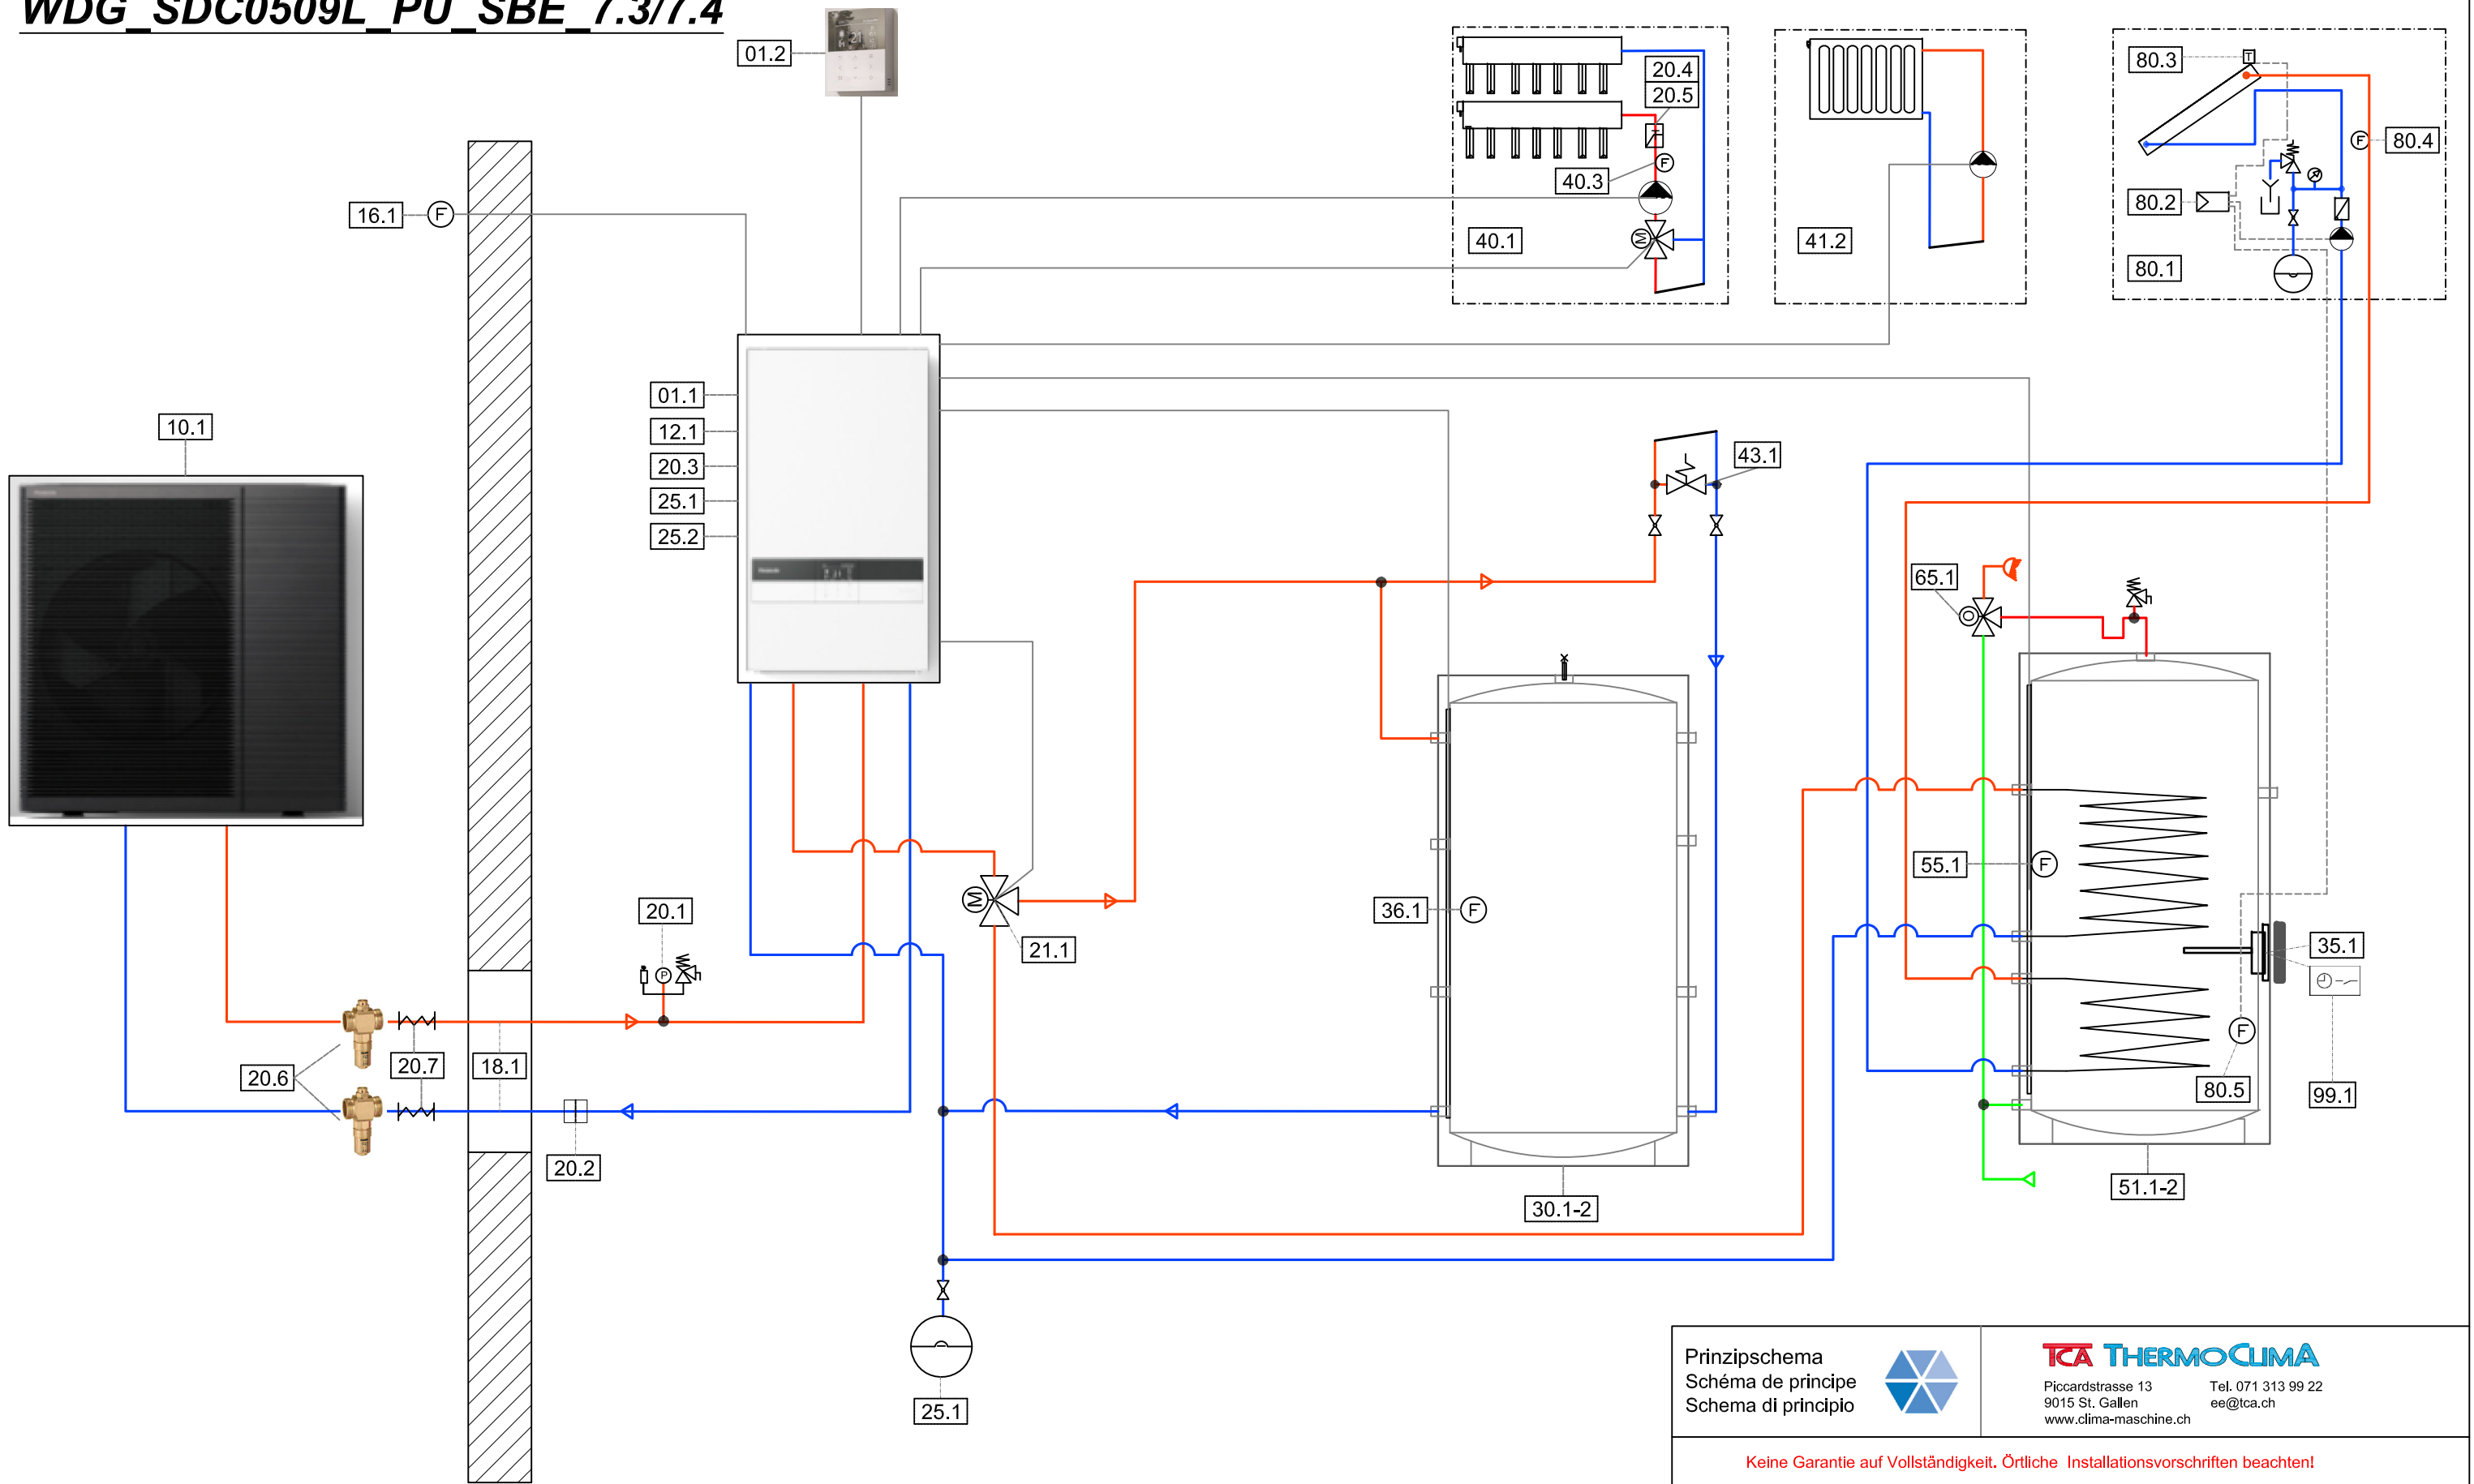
WDG_SDC0509L_PU_SBE_7.3/7.4

01.2

20.4
20.5
40.3
40.1

41.2

80.3
80.4
80.2
80.1

16.1 F

10.1

01.1
12.1
20.3
25.1
25.2

43.1

65.1

36.1 F

55.1 F

21.1

20.1

35.1

F
80.5

99.1

20.6
20.7
18.1

20.2

30.1-2

51.1-2

25.1

Prinzipschema
Schéma de principe
Schema di principio

TCA THERMOCLIMA
Piccardstrasse 13
9015 St. Gallen
www.clima-maschine.ch
Tel. 071 313 99 22
ee@tca.ch

Keine Garantie auf Vollständigkeit. Örtliche Installationsvorschriften beachten!